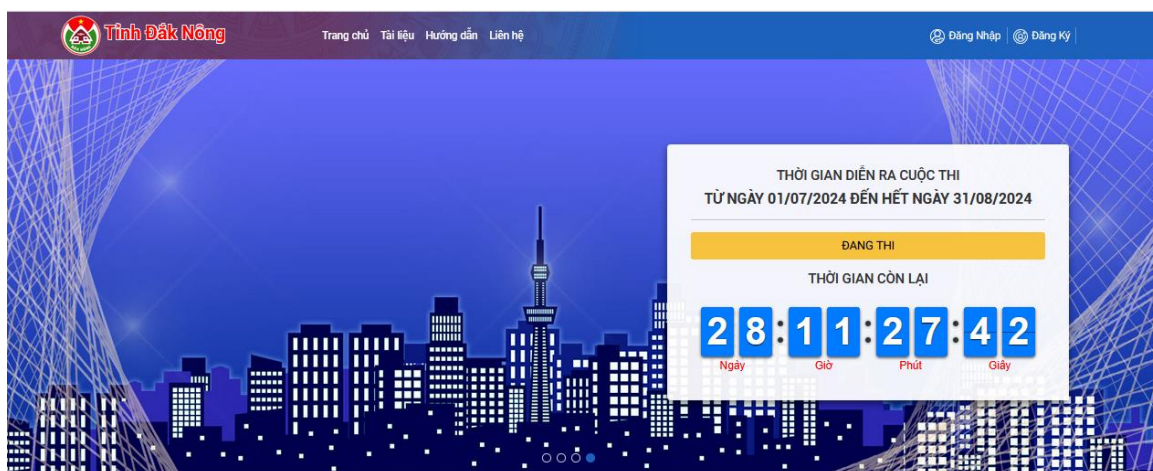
Tỉnh Đắk Nông

Trang chủ Tài liệu Hướng dẫn Liên hệ

Đăng Nhập | Đăng Ký

THỜI GIAN DIỄN RA CUỘC THI
TỪ NGÀY 01/07/2024 ĐẾN HẾT NGÀY 31/08/2024

ĐANG THI

THỜI GIAN CÒN LẠI

28 : 11 : 27 : 42
Ngày Giờ Phút Giây